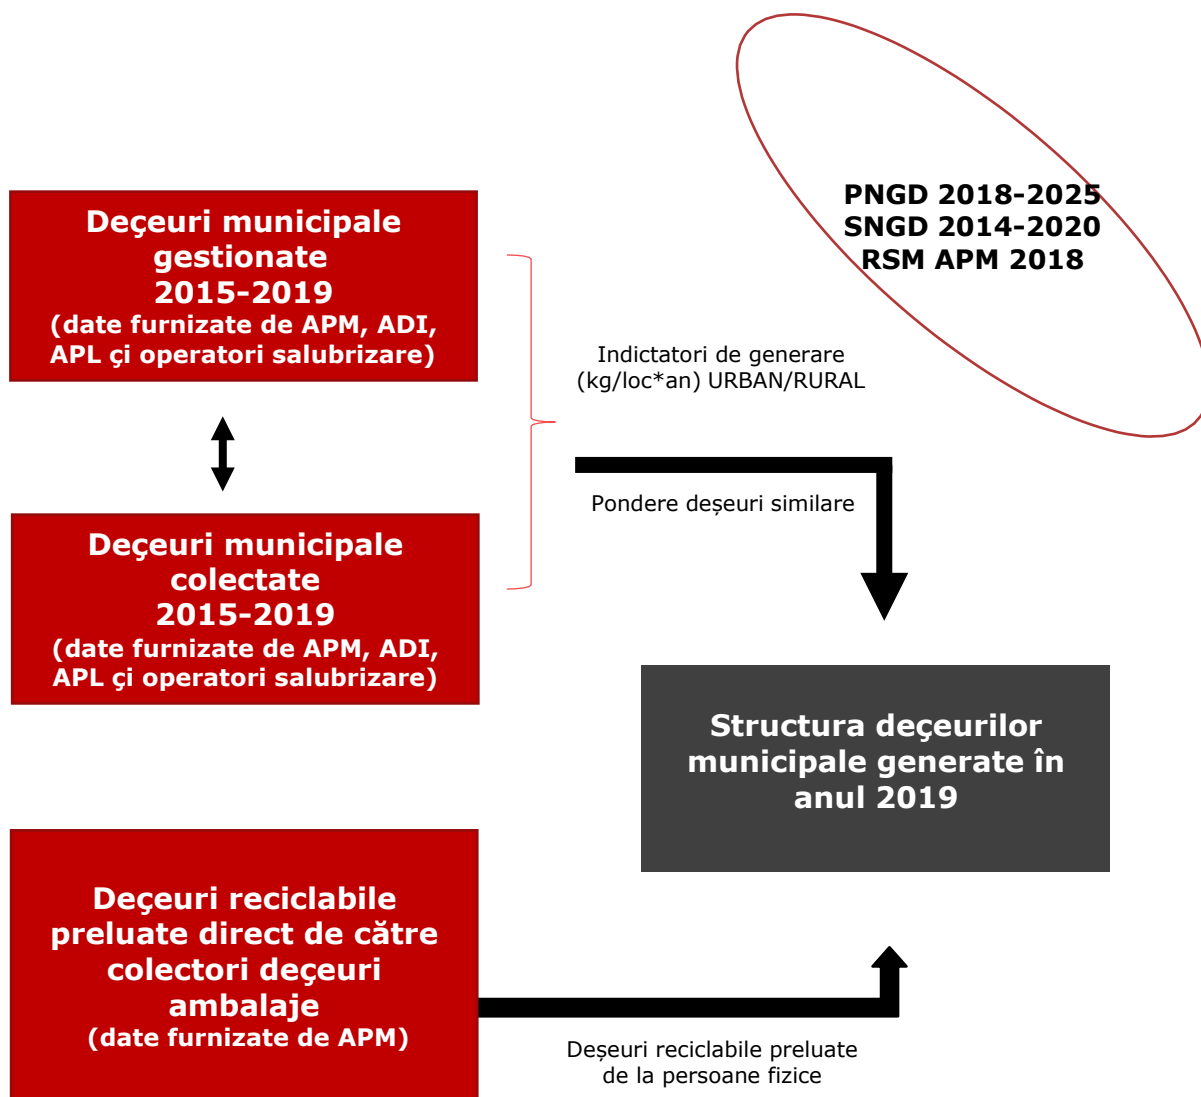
PNGD 2018-2025
SNGD 2014-2020
RSM APM 2018

Deçeuri municipale gestionate 2015-2019
(date furnizate de APM, ADI, APL çi operatori salubrizare)

Deçeuri municipale colectate 2015-2019
(date furnizate de APM, ADI, APL çi operatori salubrizare)

Indictatori de generare (kg/loc*an) URBAN/RURAL

Pondere deșeuri similare

Structura deçeurilor municipale generate în anul 2019

Deçeuri reciclabile preluate direct de către colectori deçeuri ambalaje
(date furnizate de APM)

Deșeuri reciclabile preluate de la persoane fizice